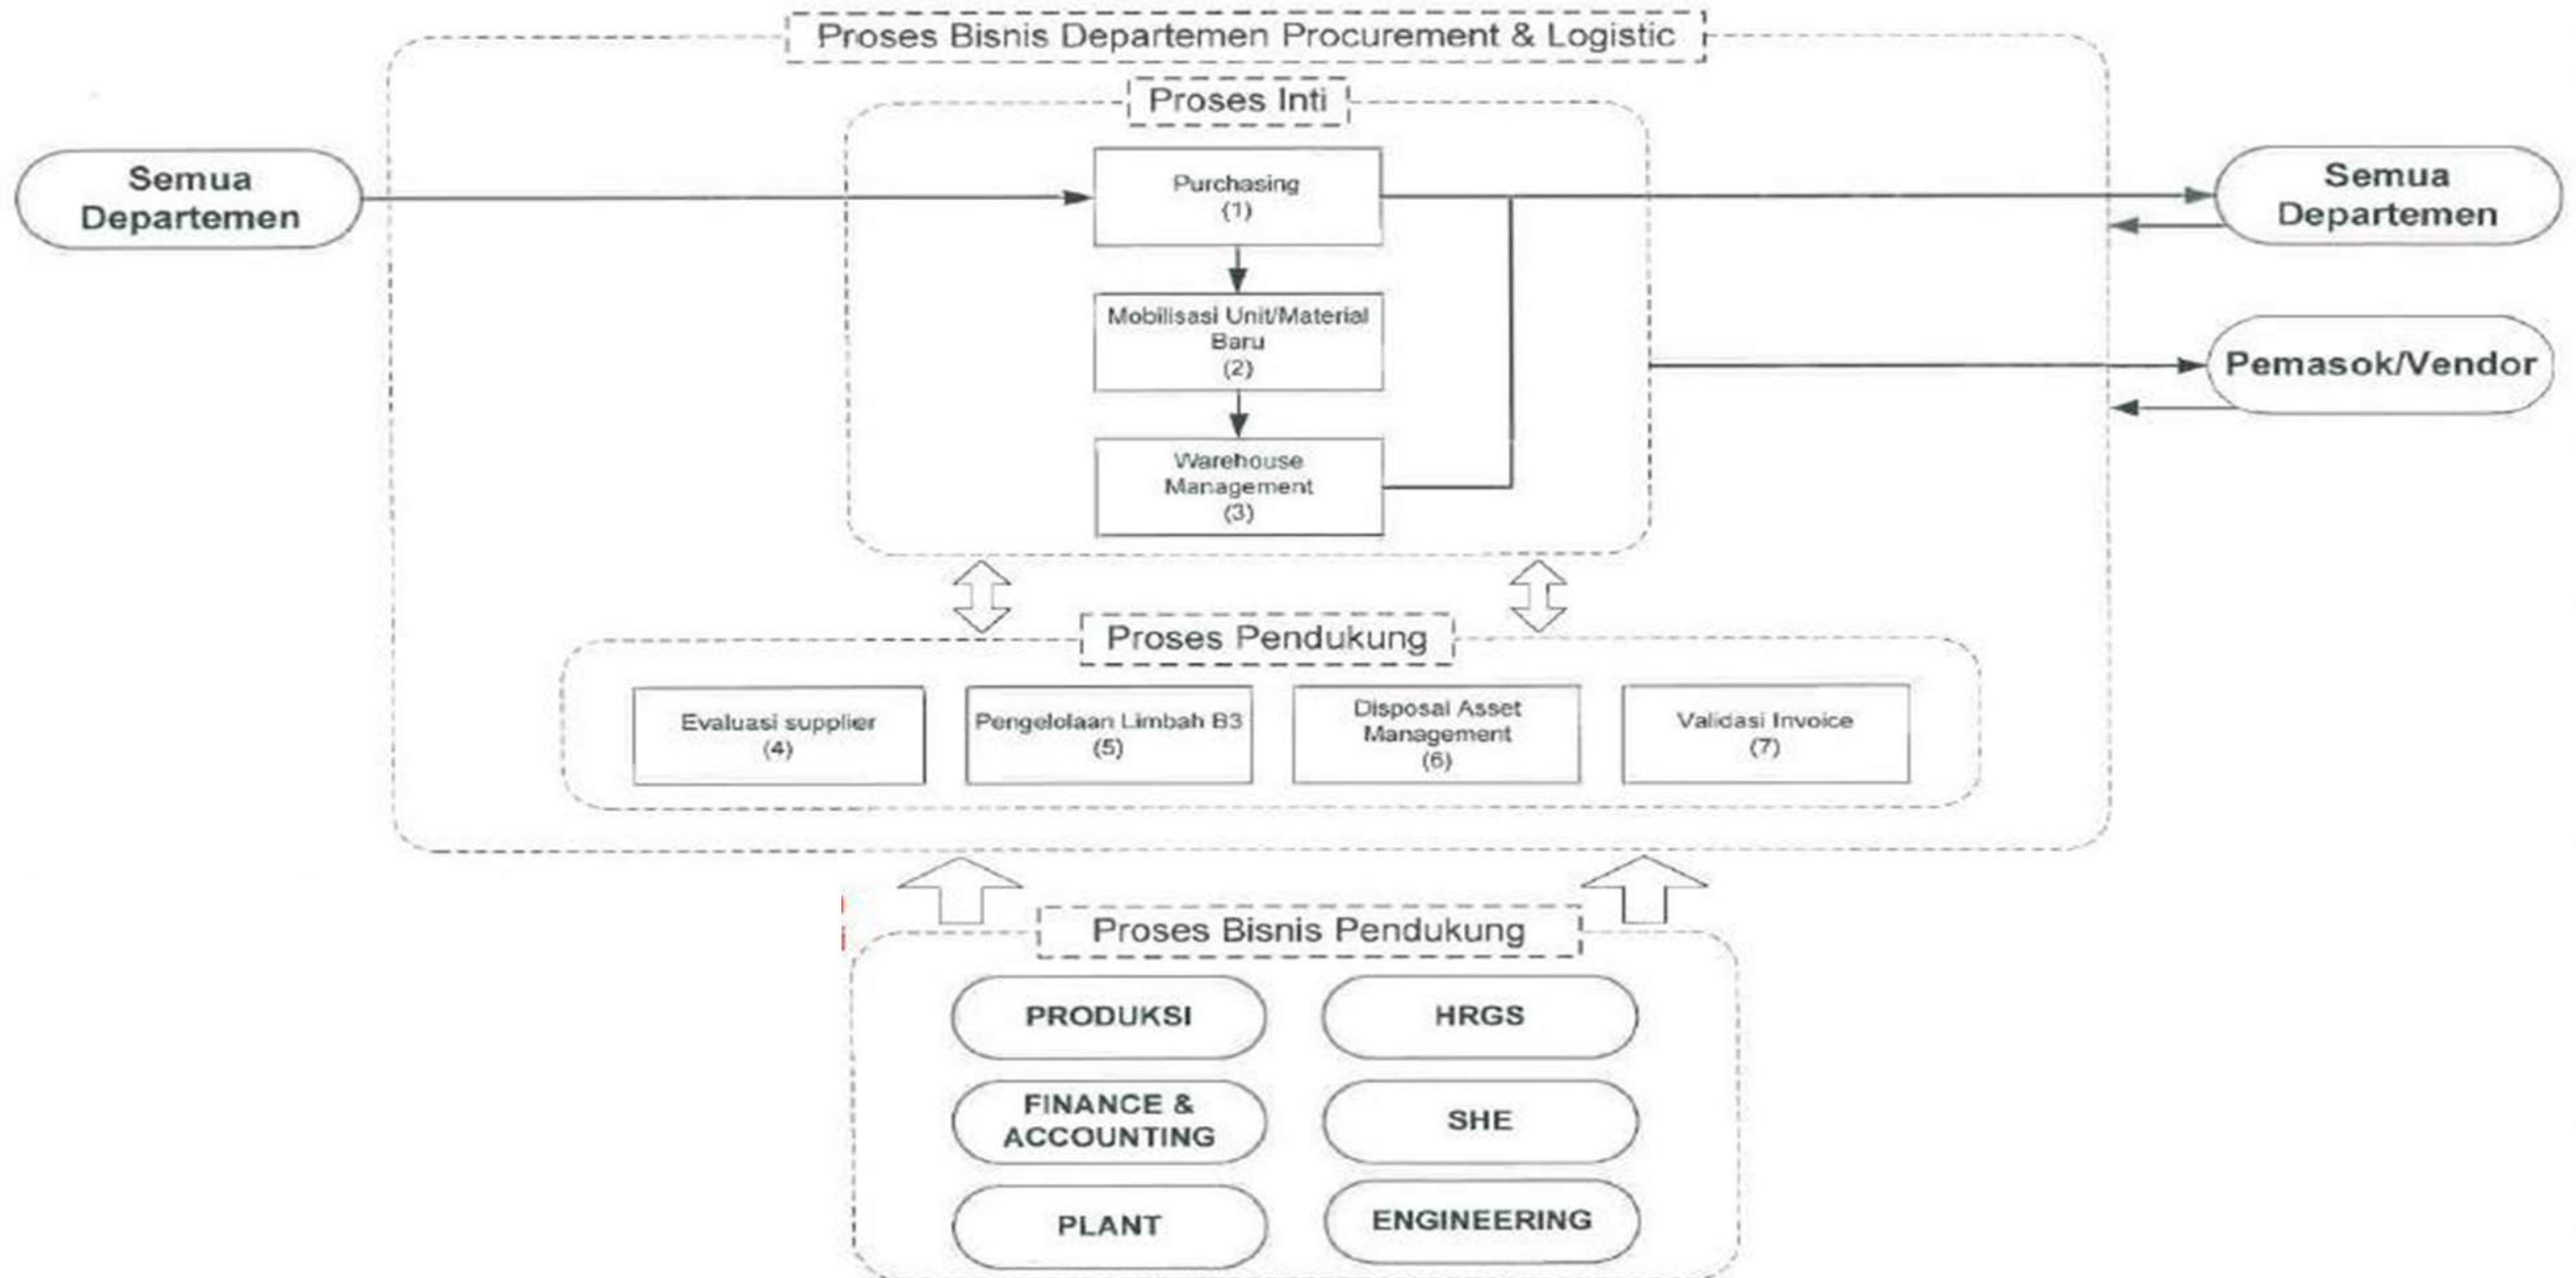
Proses Bisnis Departemen Procurement & Logistic

Proses Inti

Semua Departemen

Purchasing (1)

Mobilisasi Unit/Material Baru (2)

Warehouse Management (3)

Semua Departemen

Pemasok/Vendor

Proses Pendukung

Evaluasi supplier (4)

Pengelolaan Limbah B3 (5)

Disposal Asset Management (6)

Validasi Invoice (7)

Proses Bisnis Pendukung

PRODUKSI

HRGS

FINANCE & ACCOUNTING

SHE

PLANT

ENGINEERING